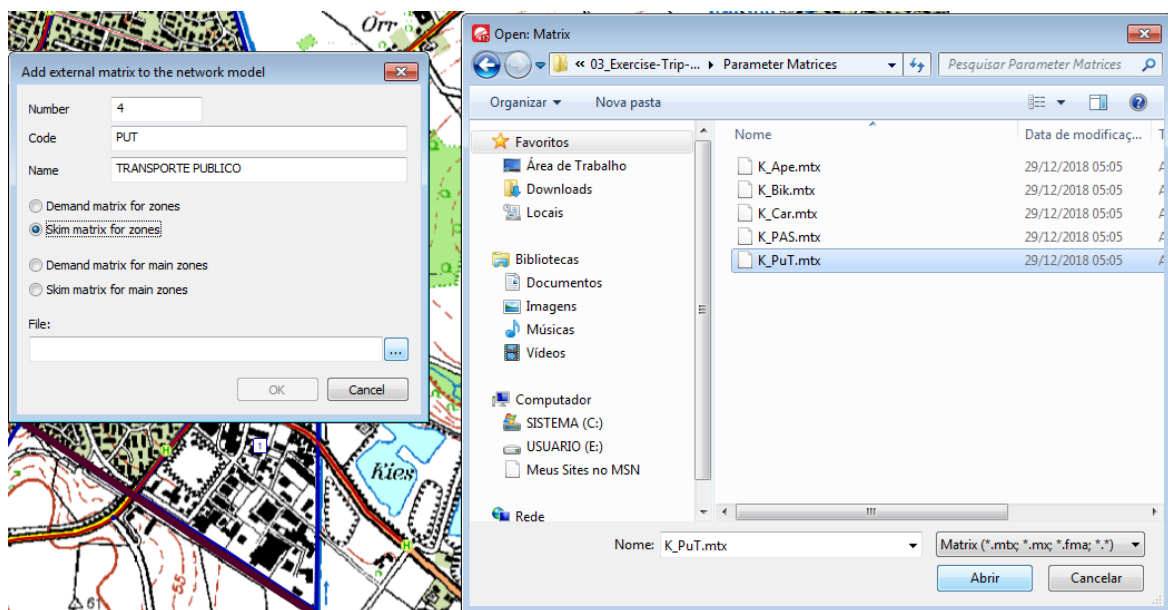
Orr

Add external matrix to the network model

Number 4
Code PUT
Name TRANSPORTE PUBLICO

Demand matrix for zones
Skim matrix for zones
Demand matrix for main zones
Skim matrix for main zones

File:
...

OK Cancel

Kies

1

55

61

Open: Matrix

« 03_Exercise-Trip-... ▸ Parameter Matrices

Pesquisar Parameter Matrices

Organizar ▾ Nova pasta

Favoritos
Área de Trabalho
Downloads
Locais

Bibliotecas
Documentos
Imagens
Músicas
Vídeos

Computador
SISTEMA (C:)
USUARIO (E:)
Meus Sites no MSN

Rede

| Nome | Data de modificaç... | T |
|---|---|---|
| K_Ape.mtx | 29/12/2018 05:05 | A |
| K_Bik.mtx | 29/12/2018 05:05 | A |
| K_Car.mtx | 29/12/2018 05:05 | A |
| K_PAS.mtx | 29/12/2018 05:05 | A |
| K_PuT.mtx | 29/12/2018 05:05 | A |

Nome: K_PuT.mtx
Matrix (*.mtx; *.mx; *.fma; *.*)

Abrir Cancelar